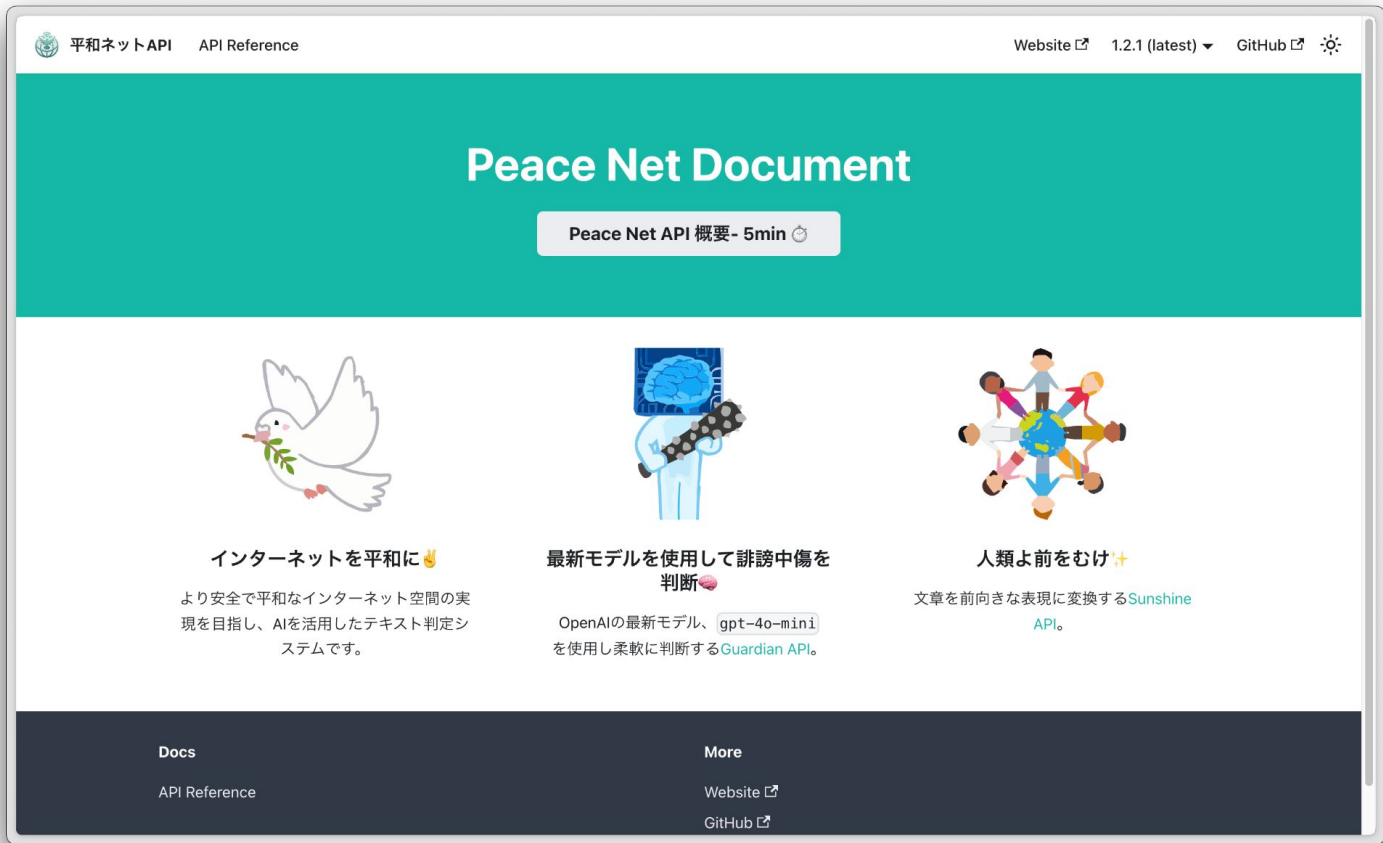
平和ネットAPI API Reference

Website 1.2.1 (latest) GitHub

Peace Net Document

Peace Net API 概要- 5min ⏱

インターネットを平和に✌

より安全で平和なインターネット空間の実現を目指し、AIを活用したテキスト判定システムです。

最新モデルを使用して誹謗中傷を判断🧠

OpenAIの最新モデル、gpt-4o-miniを使用し柔軟に判断するGuardian API。

人類よ前をむけ✨

文章を前向きな表現に変換するSunshine API。

Docs

API Reference

More

Website

GitHub